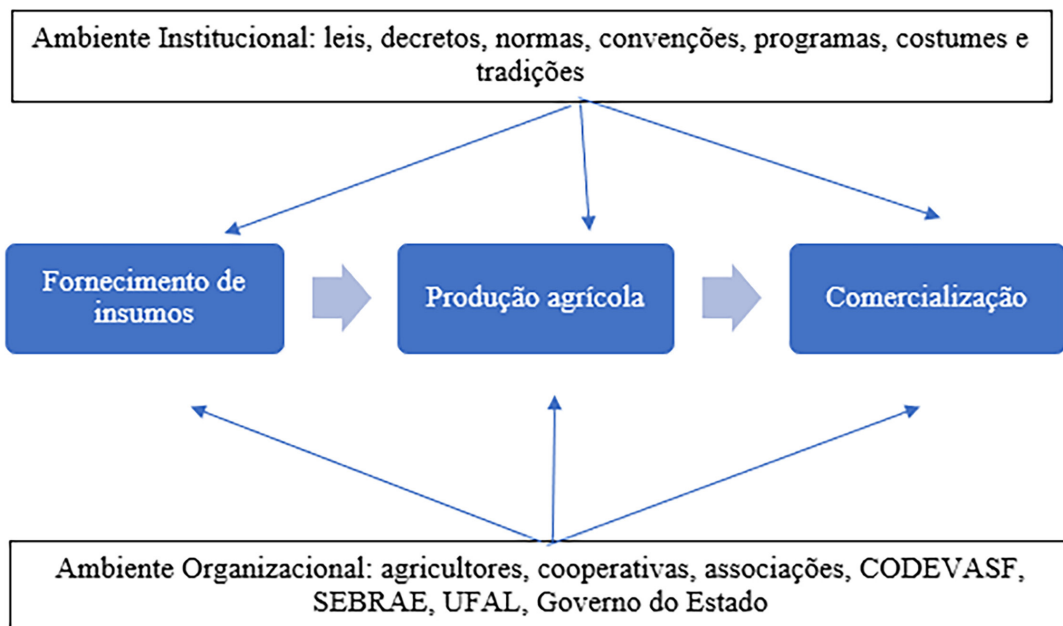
Ambiente Institucional: leis, decretos, normas, convenções, programas, costumes e tradições

Fornecimento de insumos

Produção agrícola

Comercialização

Ambiente Organizacional: agricultores, cooperativas, associações, CODEVASF, SEBRAE, UFAL, Governo do Estado